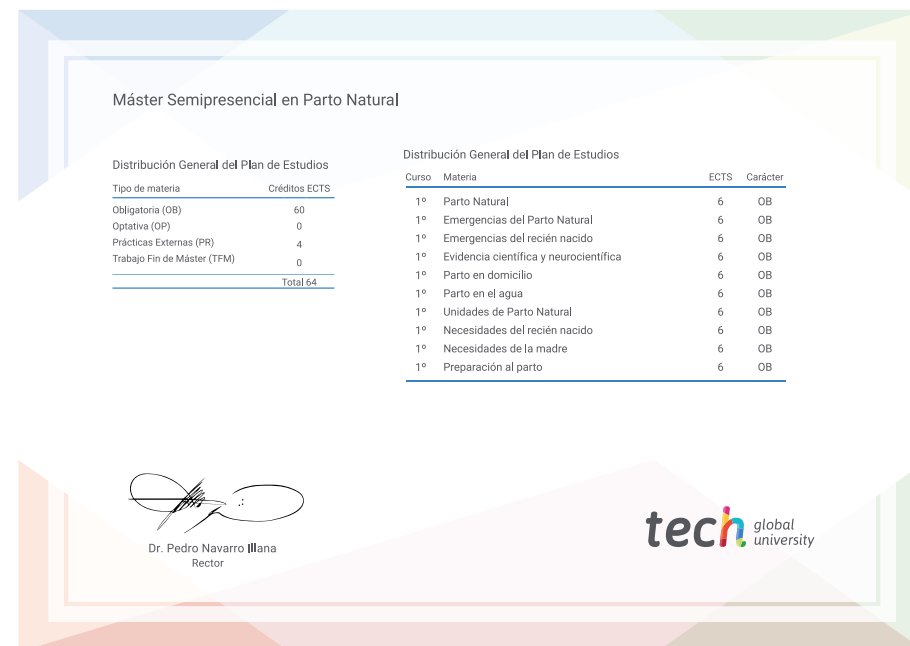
Máster Semipresencial en Parto Natural

Distribución General del Plan de Estudios

| Tipo de materia | Créditos ECTS |
|---|---|
| Obligatoria (OB) | 60 |
| Optativa (OP) | 0 |
| Prácticas Externas (PR) | 4 |
| Trabajo Fin de Máster (TFM) | 0 |
| | Total 64 |

Distribución General del Plan de Estudios

| Curso | Materia | ECTS | Carácter |
|---|---|---|---|
| 1º | Parto Natural | 6 | OB |
| 1º | Emergencias del Parto Natural | 6 | OB |
| 1º | Emergencias del recién nacido | 6 | OB |
| 1º | Evidencia científica y neurocientífica | 6 | OB |
| 1º | Parto en domicilio | 6 | OB |
| 1º | Parto en el agua | 6 | OB |
| 1º | Unidades de Parto Natural | 6 | OB |
| 1º | Necesidades del recién nacido | 6 | OB |
| 1º | Necesidades de la madre | 6 | OB |
| 1º | Preparación al parto | 6 | OB |

Dr. Pedro Navarro Illana
Rector

tech global university